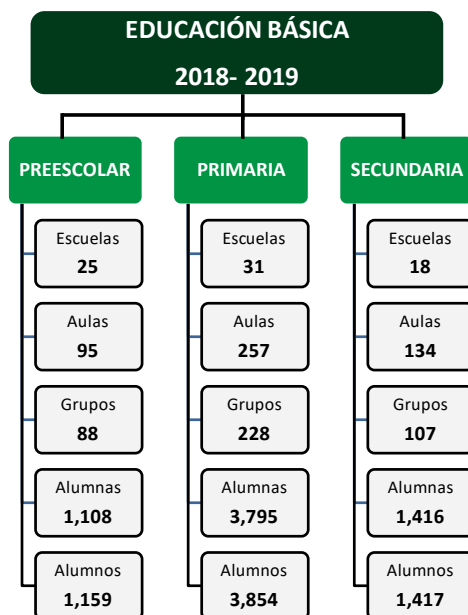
EDUCACIÓN BÁSICA
2018- 2019

PREESCOLAR

Escuelas
25

Aulas
95

Grupos
88

Alumnas
1,108

Alumnos
1,159

PRIMARIA

Escuelas
31

Aulas
257

Grupos
228

Alumnas
3,795

Alumnos
3,854

SECUNDARIA

Escuelas
18

Aulas
134

Grupos
107

Alumnas
1,416

Alumnos
1,417